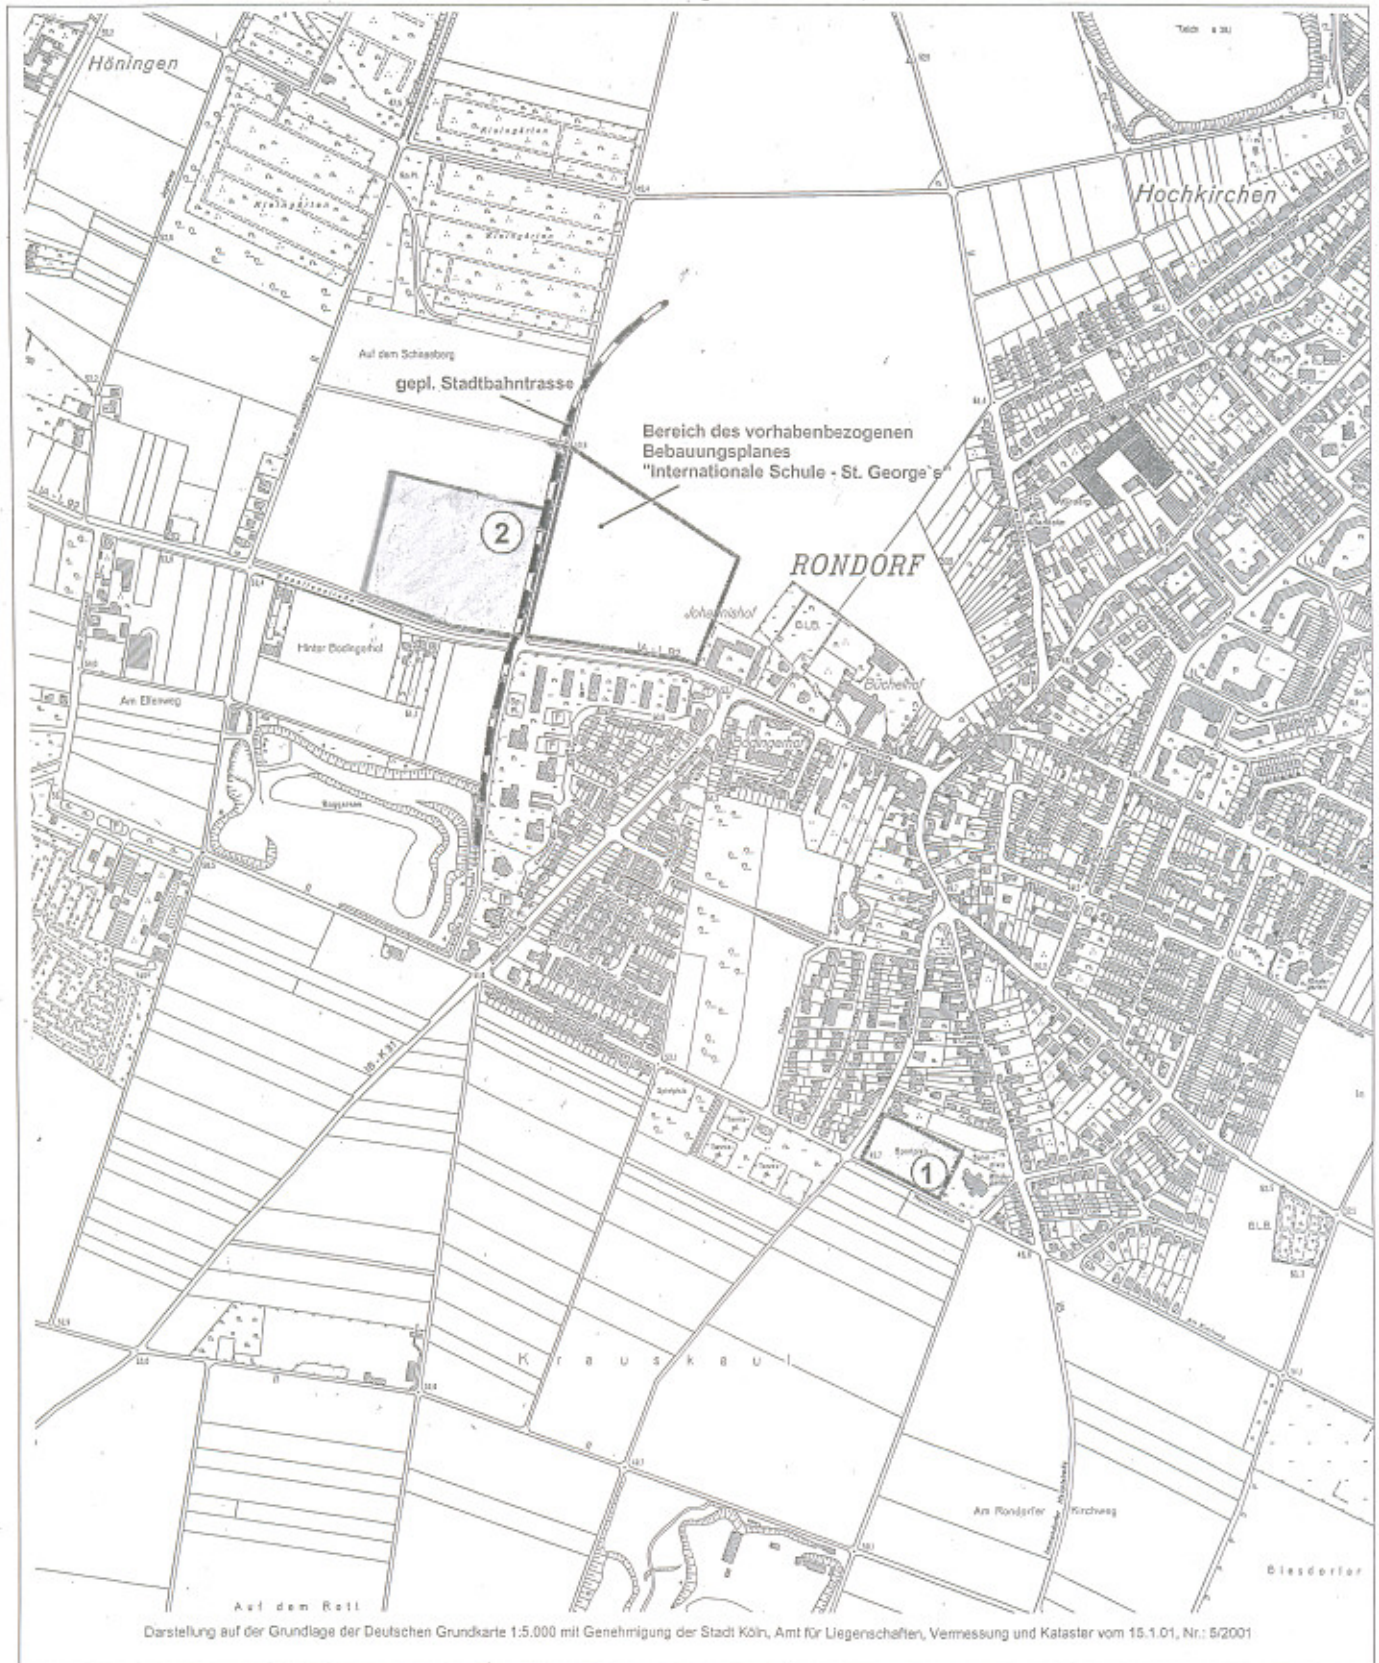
Höningen

Teich a.su

Kleingärten

Kleingärten

Kleingärten

Hochkirchen

Auf dem Schiessberg

gepl. Stadtbahntrasse

Bereich des vorhabenbezogenen Bebauungsplanes "Internationale Schule - St. George`s"

2

RONDORF

Johannishof

Büchelhof

Hinter Bodlingshof

Am Ellenweg

Baggersee

Krauskaul

1

Am Rondorfer Kirchweg

Auf dem Roll

Giesdorfer

Darstellung auf der Grundlage der Deutschen Grundkarte 1:5.000 mit Genehmigung der Stadt Köln, Amt für Liegenschaften, Vermessung und Kataster vom 15.1.01, Nr.: 5/2001